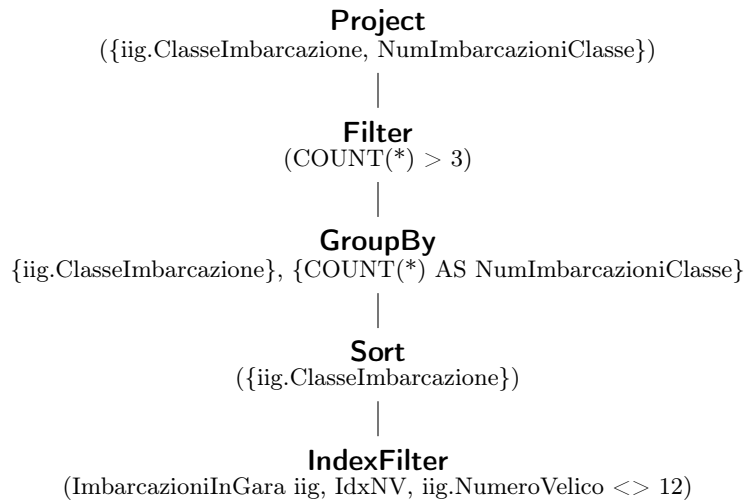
**Project**
({iig.ClasseImbarcazione, NumImbarcazioniClasse})

**Filter**
(COUNT(*) > 3)

**GroupBy**
{iig.ClasseImbarcazione}, {COUNT(*) AS NumImbarcazioniClasse}

**Sort**
({iig.ClasseImbarcazione})

**IndexFilter**
(ImbarcazioniInGara iig, IdxNV, iig.NumeroVelico <> 12)